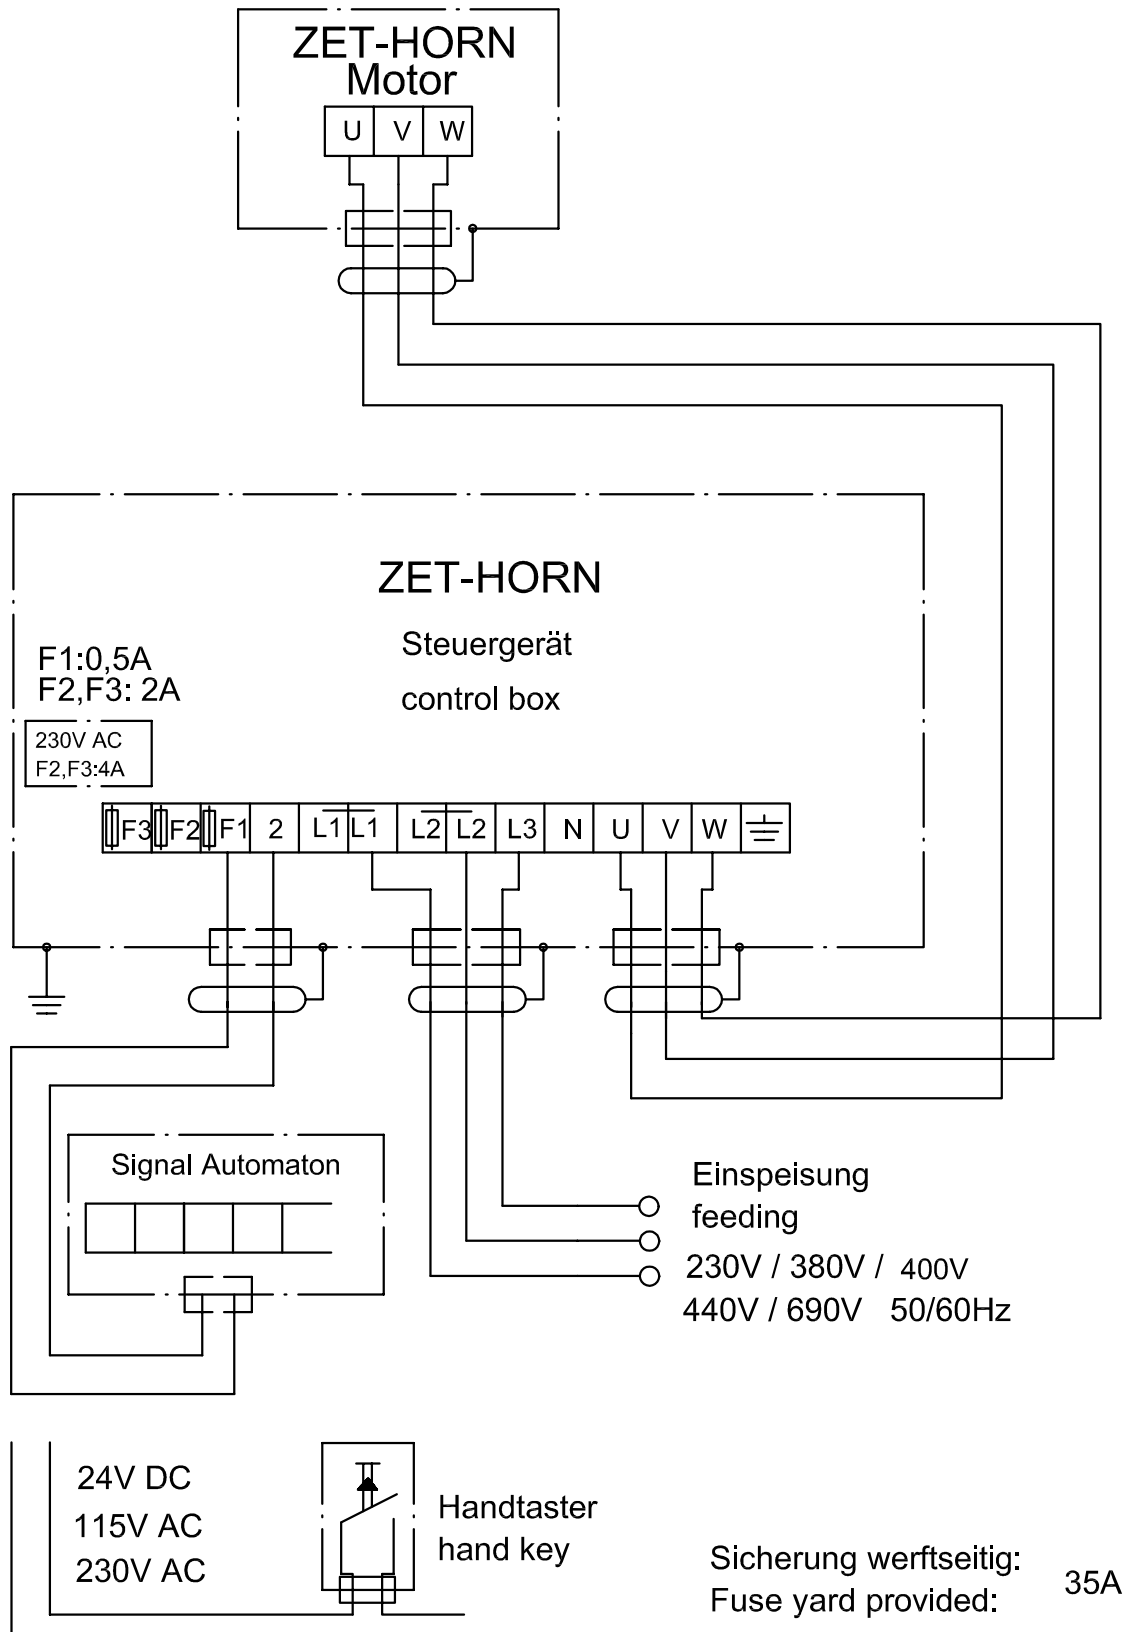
ZET-HORN
Motor

U V W

ZET-HORN

Steuergerät

control box

F1:0,5A
F2,F3: 2A

230V AC
F2,F3:4A

F3 F2 F1 2 $\overline{L1}$ L1 $\overline{L2}$ L2 L3 N U V W

Signal Automaton

Einspeisung
feeding
230V / 380V / 400V
440V / 690V 50/60Hz

24V DC
115V AC
230V AC

Handtaster
hand key

Sicherung werftseitig:
Fuse yard provided:
35A